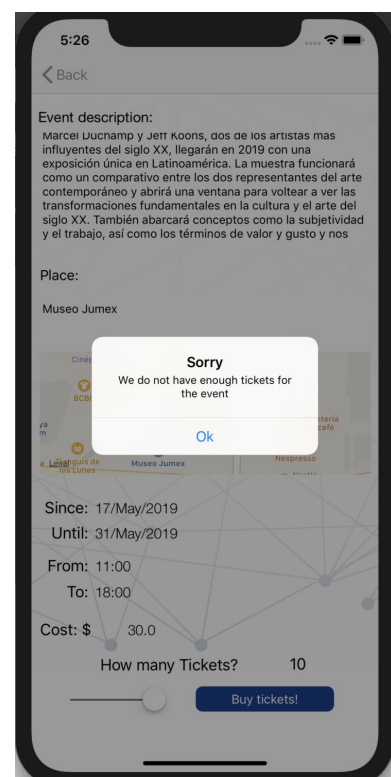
5:26

Back

Event description:
Marcel Duchamp y Jeff Koons, dos de los artistas más influyentes del siglo XX, llegarán en 2019 con una exposición única en Latinoamérica. La muestra funcionará como un comparativo entre los dos representantes del arte contemporáneo y abrirá una ventana para voltear a ver las transformaciones fundamentales en la cultura y el arte del siglo XX. También abarcará conceptos como la subjetividad y el trabajo, así como los términos de valor y gusto y nos

Place:

Museo Jumex

Cinép
BCBC
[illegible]
Tianguis de los Lunes
Museo Jumex
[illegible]tería café
Nespresso
Legal

Sorry
We do not have enough tickets for the event

Ok

Since: 17/May/2019
Until: 31/May/2019

From: 11:00
To: 18:00

Cost: $ 30.0

How many Tickets? 10

Buy tickets!